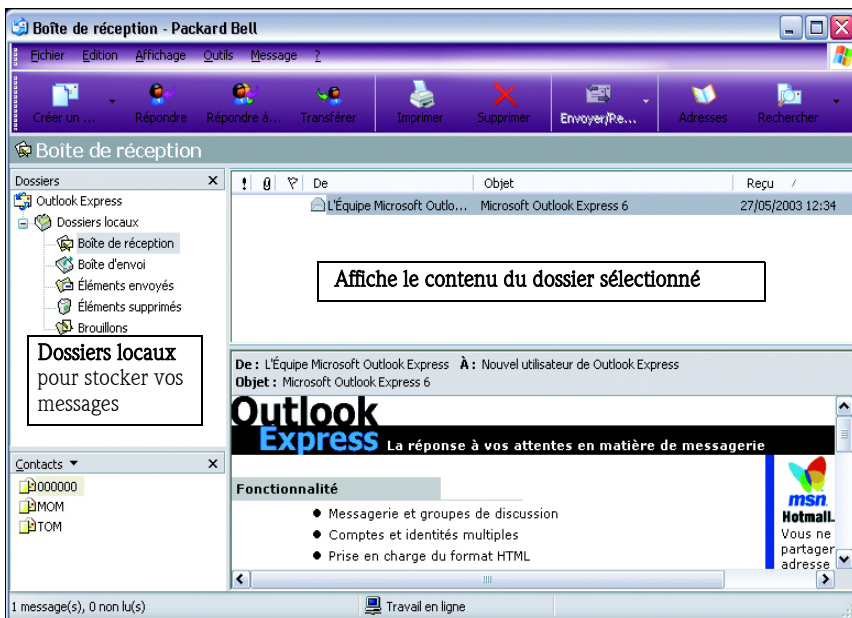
Boîte de réception - Packard Bell

Fichier Edition Affichage Outils Message ?

Créer un ... Répondre Répondre à... Transférer Imprimer Supprimer Envoyer/Re... Adresses Rechercher

Boîte de réception

Dossiers ×

Outlook Express
Dossiers locaux
Boîte de réception
Boîte d'envoi
Éléments envoyés
Éléments supprimés
Brouillons

Dossiers locaux pour stocker vos messages

| ! | De | Objet | Reçu / |
|---|---|---|---|
| | L'Équipe Microsoft Outlo... | Microsoft Outlook Express 6 | 27/05/2003 12:34 |

Affiche le contenu du dossier sélectionné

De : L'Équipe Microsoft Outlook Express À : Nouvel utilisateur de Outlook Express
Objet : Microsoft Outlook Express 6

Outlook Express La réponse à vos attentes en matière de messagerie

Fonctionnalité

● Messagerie et groupes de discussion
● Comptes et identités multiples
● Prise en charge du format HTML

msn Hotmail. Vous ne partager adresse

Contacts ▼ ×
000000
MOM
TOM

1 message(s), 0 non lu(s)
Travail en ligne